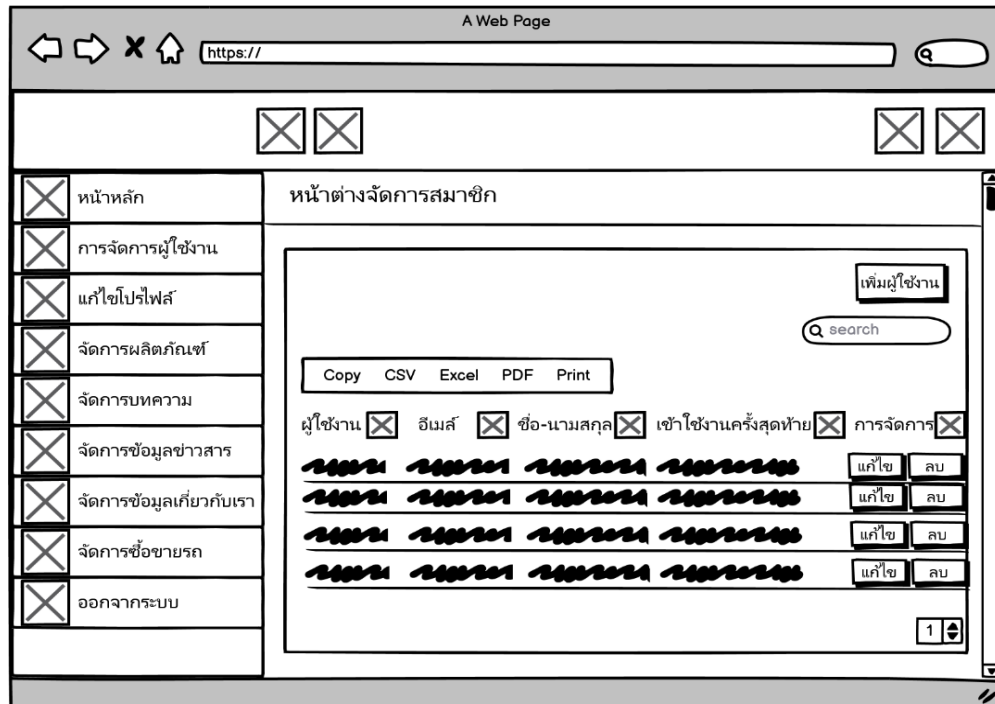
A Web Page

https://

หน้าหลัก
การจัดการผู้ใช้งาน
แก้ไขโปรไฟล์
จัดการผลิตภัณฑ์
จัดการบทความ
จัดการข้อมูลข่าวสาร
จัดการข้อมูลเกี่ยวกับเรา
จัดการซื้อขายรถ
ออกจากระบบ

หน้าต่างจัดการสมาชิก

เพิ่มผู้ใช้งาน

search

Copy CSV Excel PDF Print

| ผู้ใช้งาน | อีเมล์ | ชื่อ-นามสกุล | เข้าใช้งานครั้งสุดท้าย | การจัดการ |
|---|---|---|---|---|
| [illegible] | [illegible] | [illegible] | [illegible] | แก้ไข ลบ |
| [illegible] | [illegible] | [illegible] | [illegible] | แก้ไข ลบ |
| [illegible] | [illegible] | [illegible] | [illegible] | แก้ไข ลบ |
| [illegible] | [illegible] | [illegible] | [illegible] | แก้ไข ลบ |

1